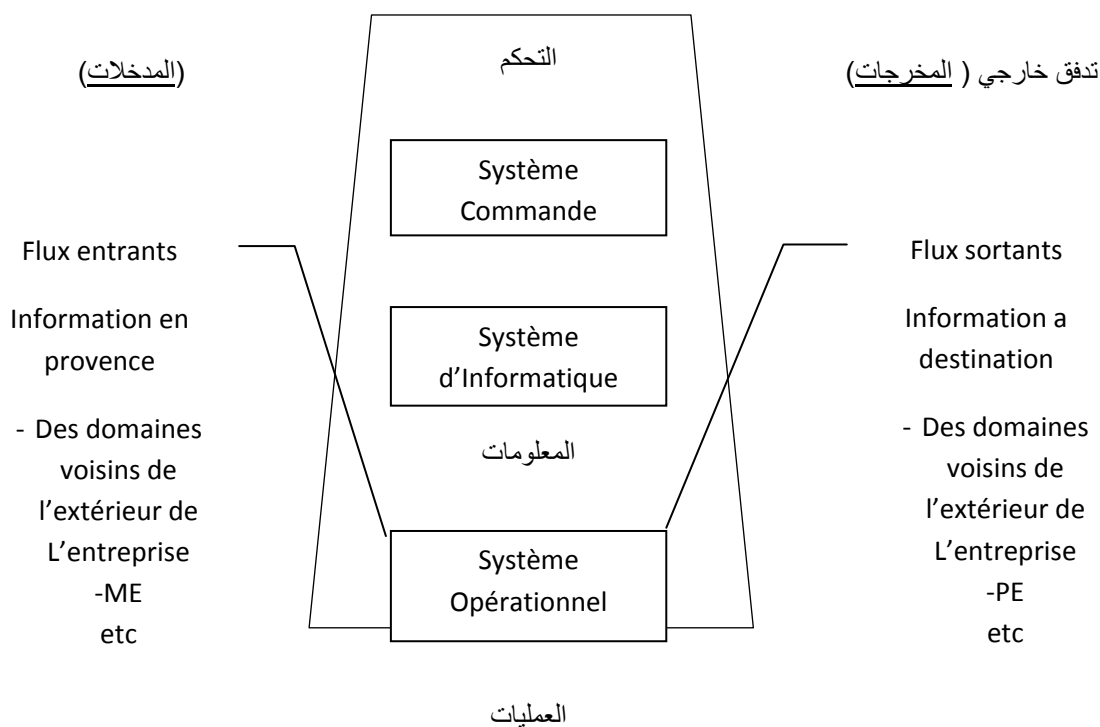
(المدخلات)

التحكم

تدفق خارجي ( المخرجات)

Système Commande

Flux entrants

Information en provence

- Des domaines voisins de l'extérieur de L'entreprise -ME etc

Système d'Informatique

المعلومات

Système Opérationnel

Flux sortants

Information a destination

- Des domaines voisins de l'extérieur de L'entreprise -PE etc

العمليات